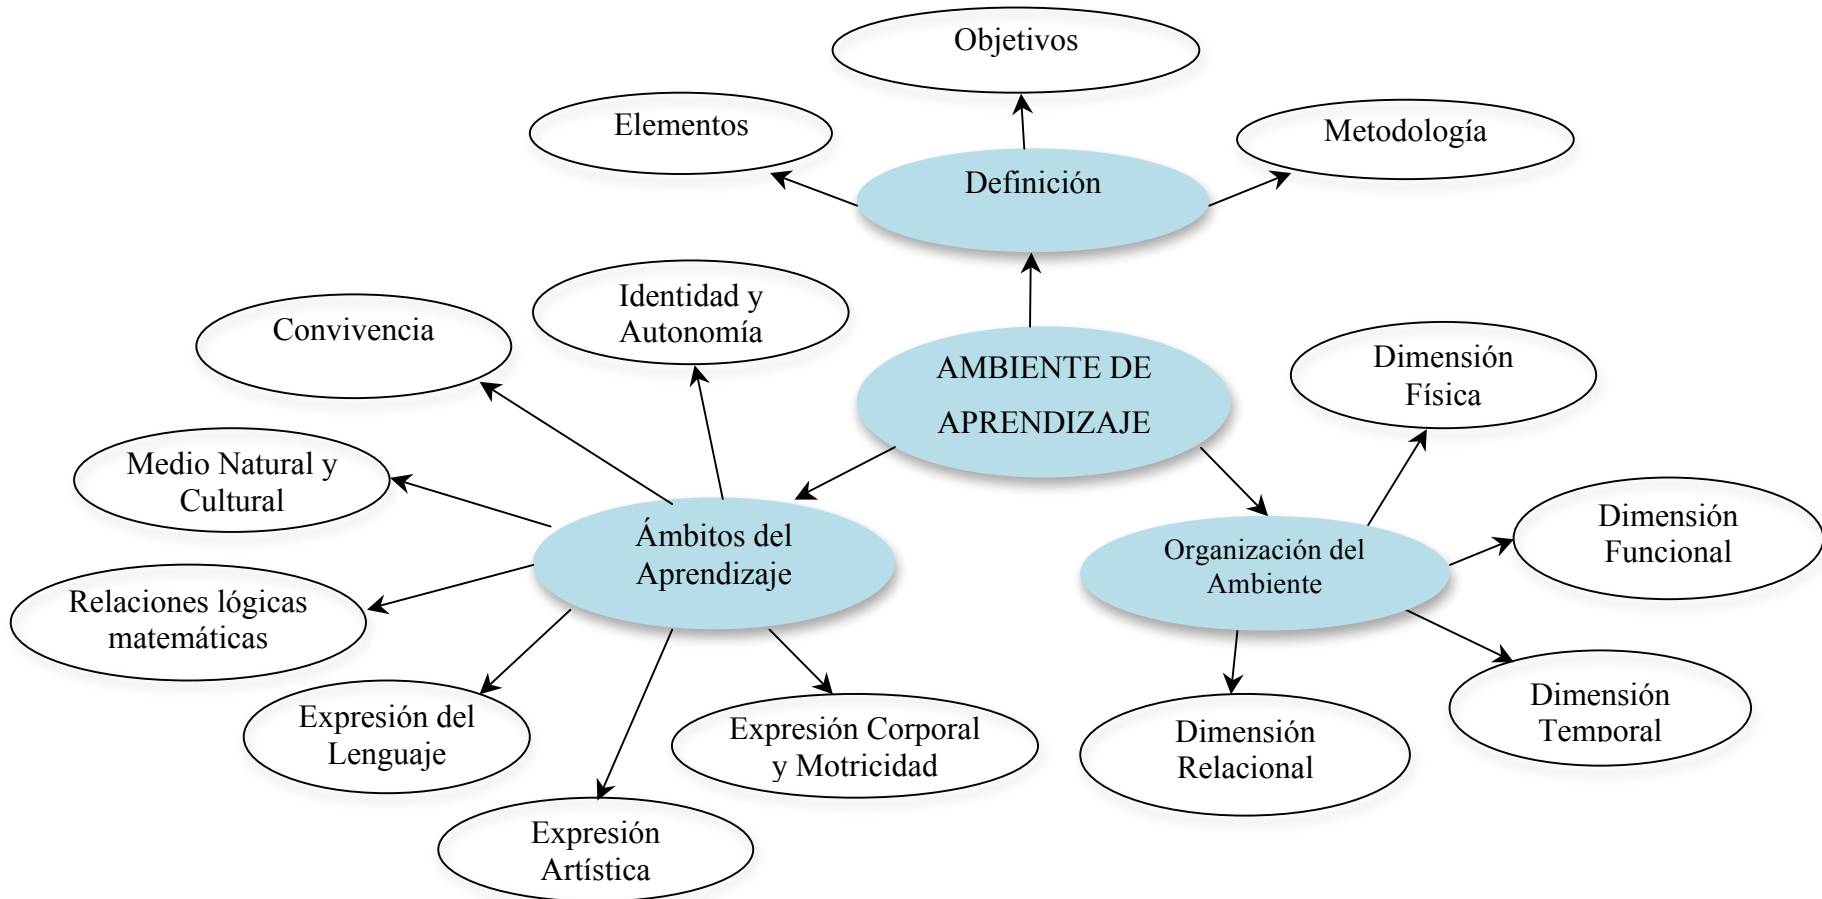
Objetivos

Elementos

Metodología

Definición

Identidad y Autonomía

Convivencia

AMBIENTE DE APRENDIZAJE

Dimensión Física

Medio Natural y Cultural

Ámbitos del Aprendizaje

Organización del Ambiente

Dimensión Funcional

Relaciones lógicas matemáticas

Expresión del Lenguaje

Expresión Corporal y Motricidad

Dimensión Relacional

Dimensión Temporal

Expresión Artística